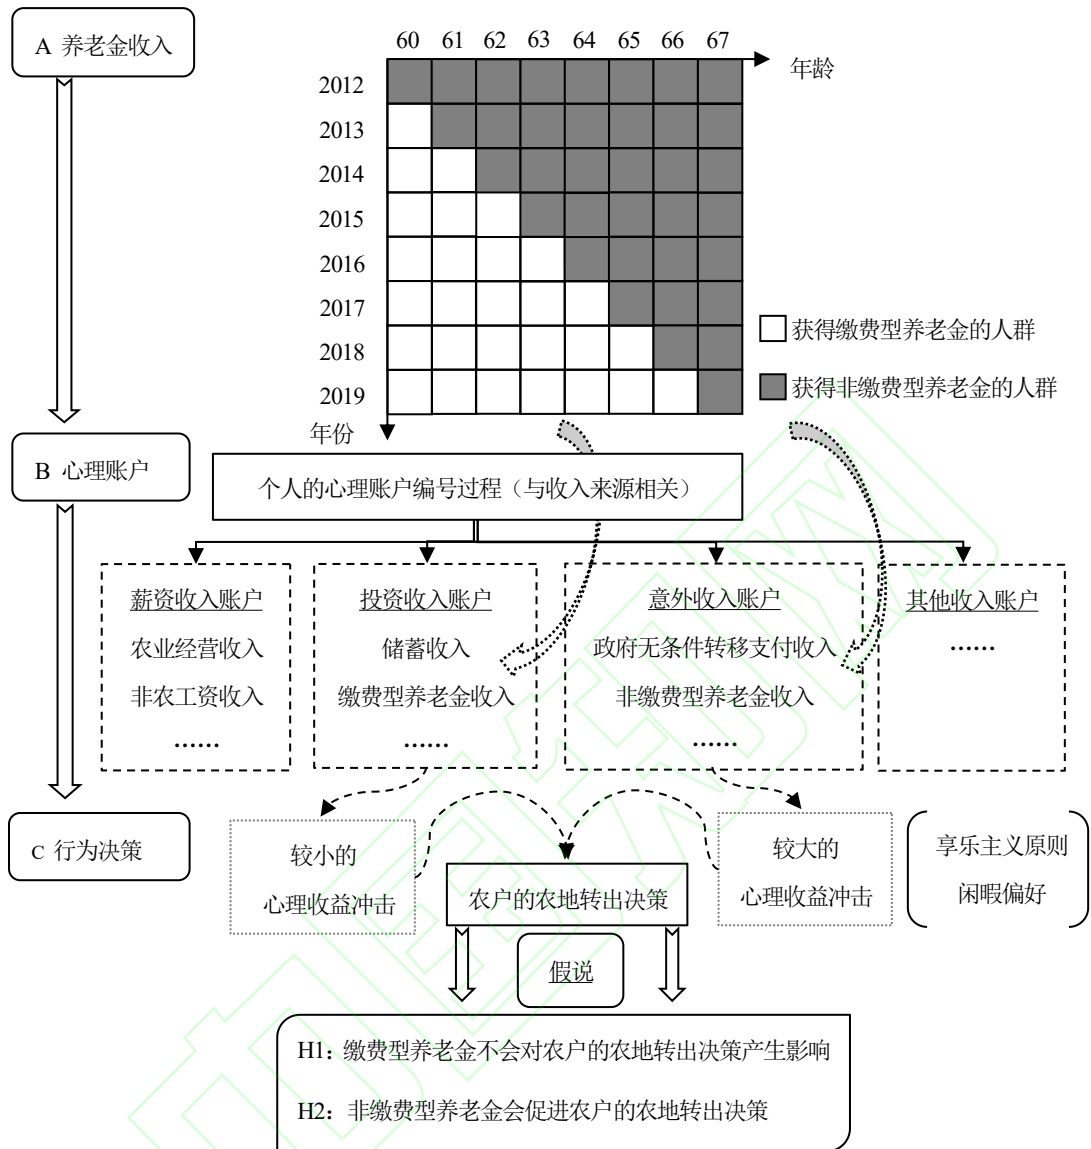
A 养老金收入

60 61 62 63 64 65 66 67

年龄

2012
2013
2014
2015
2016
2017
2018
2019

年份

获得缴费型养老金的人群

获得非缴费型养老金的人群

B 心理账户

个人的心理账户编号过程（与收入来源相关）

薪资收入账户
农业经营收入
非农工资收入
……

投资收入账户
储蓄收入
缴费型养老金收入
……

意外收入账户
政府无条件转移支付收入
非缴费型养老金收入
……

其他收入账户
……

C 行为决策

较小的
心理收益冲击

农户的农地转出决策

较大的
心理收益冲击

享乐主义原则
闲暇偏好

假说

H1：缴费型养老金不会对农户的农地转出决策产生影响

H2：非缴费型养老金会促进农户的农地转出决策